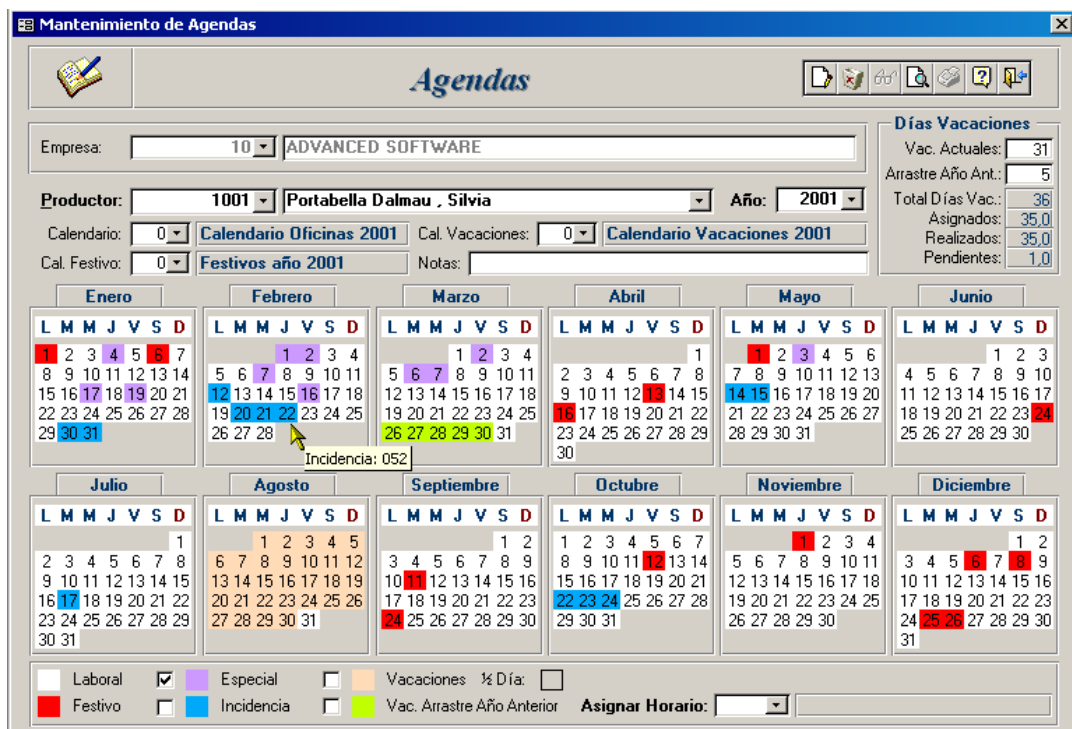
Mantenimiento de Agendas

Agendas

Empresa: 10 ADVANCED SOFTWARE

Productor: 1001 Portabella Dalmau , Silvia

Año: 2001

Calendario: 0 Calendario Oficinas 2001

Cal. Vacaciones: 0 Calendario Vacaciones 2001

Cal. Festivo: 0 Festivos año 2001

Notas:

Días Vacaciones

Vac. Actuales: 31

Arrastre Año Ant.: 5

Total Días Vac.: 36

Asignados: 35,0

Realizados: 35,0

Pendientes: 1,0

Enero
L M M J V S D
1 2 3 4 5 6 7
8 9 10 11 12 13 14
15 16 17 18 19 20 21
22 23 24 25 26 27 28
29 30 31

Febrero
L M M J V S D
1 2 3 4
5 6 7 8 9 10 11
12 13 14 15 16 17 18
19 20 21 22 23 24 25
26 27 28

Incidencia: 052

Marzo
L M M J V S D
1 2 3 4
5 6 7 8 9 10 11
12 13 14 15 16 17 18
19 20 21 22 23 24 25
26 27 28 29 30 31

Abril
L M M J V S D
1
2 3 4 5 6 7 8
9 10 11 12 13 14 15
16 17 18 19 20 21 22
23 24 25 26 27 28 29
30

Mayo
L M M J V S D
1 2 3 4 5 6
7 8 9 10 11 12 13
14 15 16 17 18 19 20
21 22 23 24 25 26 27
28 29 30 31

Junio
L M M J V S D
1 2 3
4 5 6 7 8 9 10
11 12 13 14 15 16 17
18 19 20 21 22 23 24
25 26 27 28 29 30

Julio
L M M J V S D
1
2 3 4 5 6 7 8
9 10 11 12 13 14 15
16 17 18 19 20 21 22
23 24 25 26 27 28 29
30 31

Agosto
L M M J V S D
1 2 3 4 5
6 7 8 9 10 11 12
13 14 15 16 17 18 19
20 21 22 23 24 25 26
27 28 29 30 31

Septiembre
L M M J V S D
1 2
3 4 5 6 7 8 9
10 11 12 13 14 15 16
17 18 19 20 21 22 23
24 25 26 27 28 29 30

Octubre
L M M J V S D
1 2 3 4 5 6 7
8 9 10 11 12 13 14
15 16 17 18 19 20 21
22 23 24 25 26 27 28
29 30 31

Noviembre
L M M J V S D
1 2 3 4
5 6 7 8 9 10 11
12 13 14 15 16 17 18
19 20 21 22 23 24 25
26 27 28 29 30

Diciembre
L M M J V S D
1 2
3 4 5 6 7 8 9
10 11 12 13 14 15 16
17 18 19 20 21 22 23
24 25 26 27 28 29 30
31

Laboral
Especial
Vacaciones ½ Día:
Festivo
Incidencia
Vac. Arrastre Año Anterior
Asignar Horario: